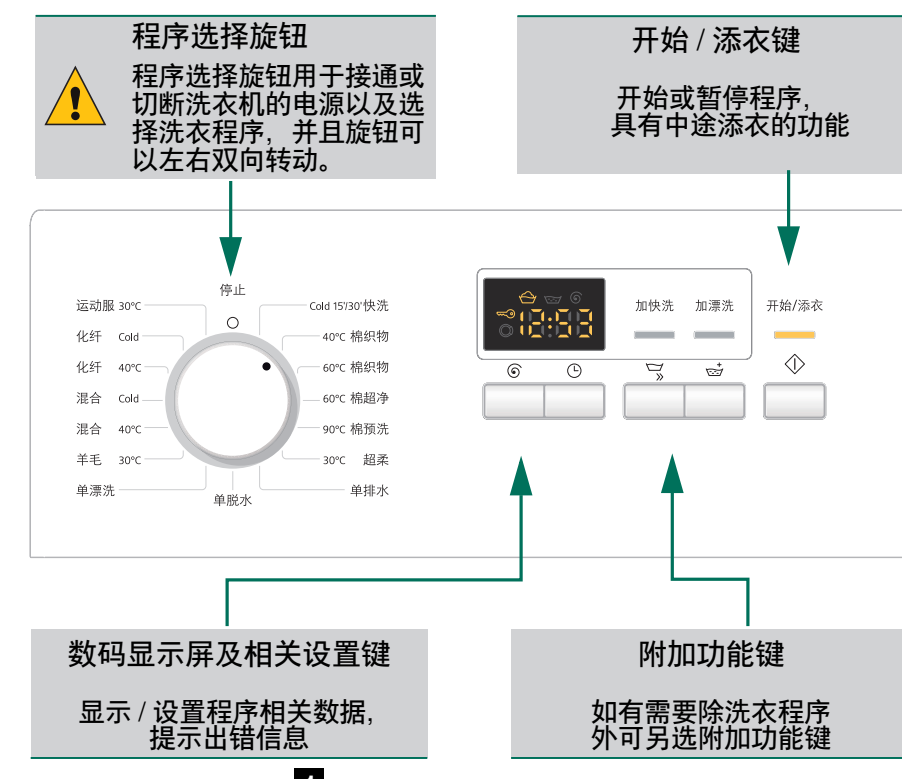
程序选择旋钮

程序选择旋钮用于接通或切断洗衣机的电源以及选择洗衣程序，并且旋钮可以左右双向转动。

开始 / 添衣键

开始或暂停程序，具有中途添衣的功能

停止

运动服 30°C
化纤 Cold
化纤 40°C
混合 Cold
混合 40°C
羊毛 30°C
单漂洗
单脱水
Cold 15'/30'快洗
40°C 棉织物
60°C 棉织物
60°C 棉超净
90°C 棉预洗
30°C 超柔
单排水

18:88

加快洗
加漂洗
开始/添衣

数码显示屏及相关设置键

显示 / 设置程序相关数据，提示出错信息

附加功能键

如有需要除洗衣程序外可另选附加功能键

4